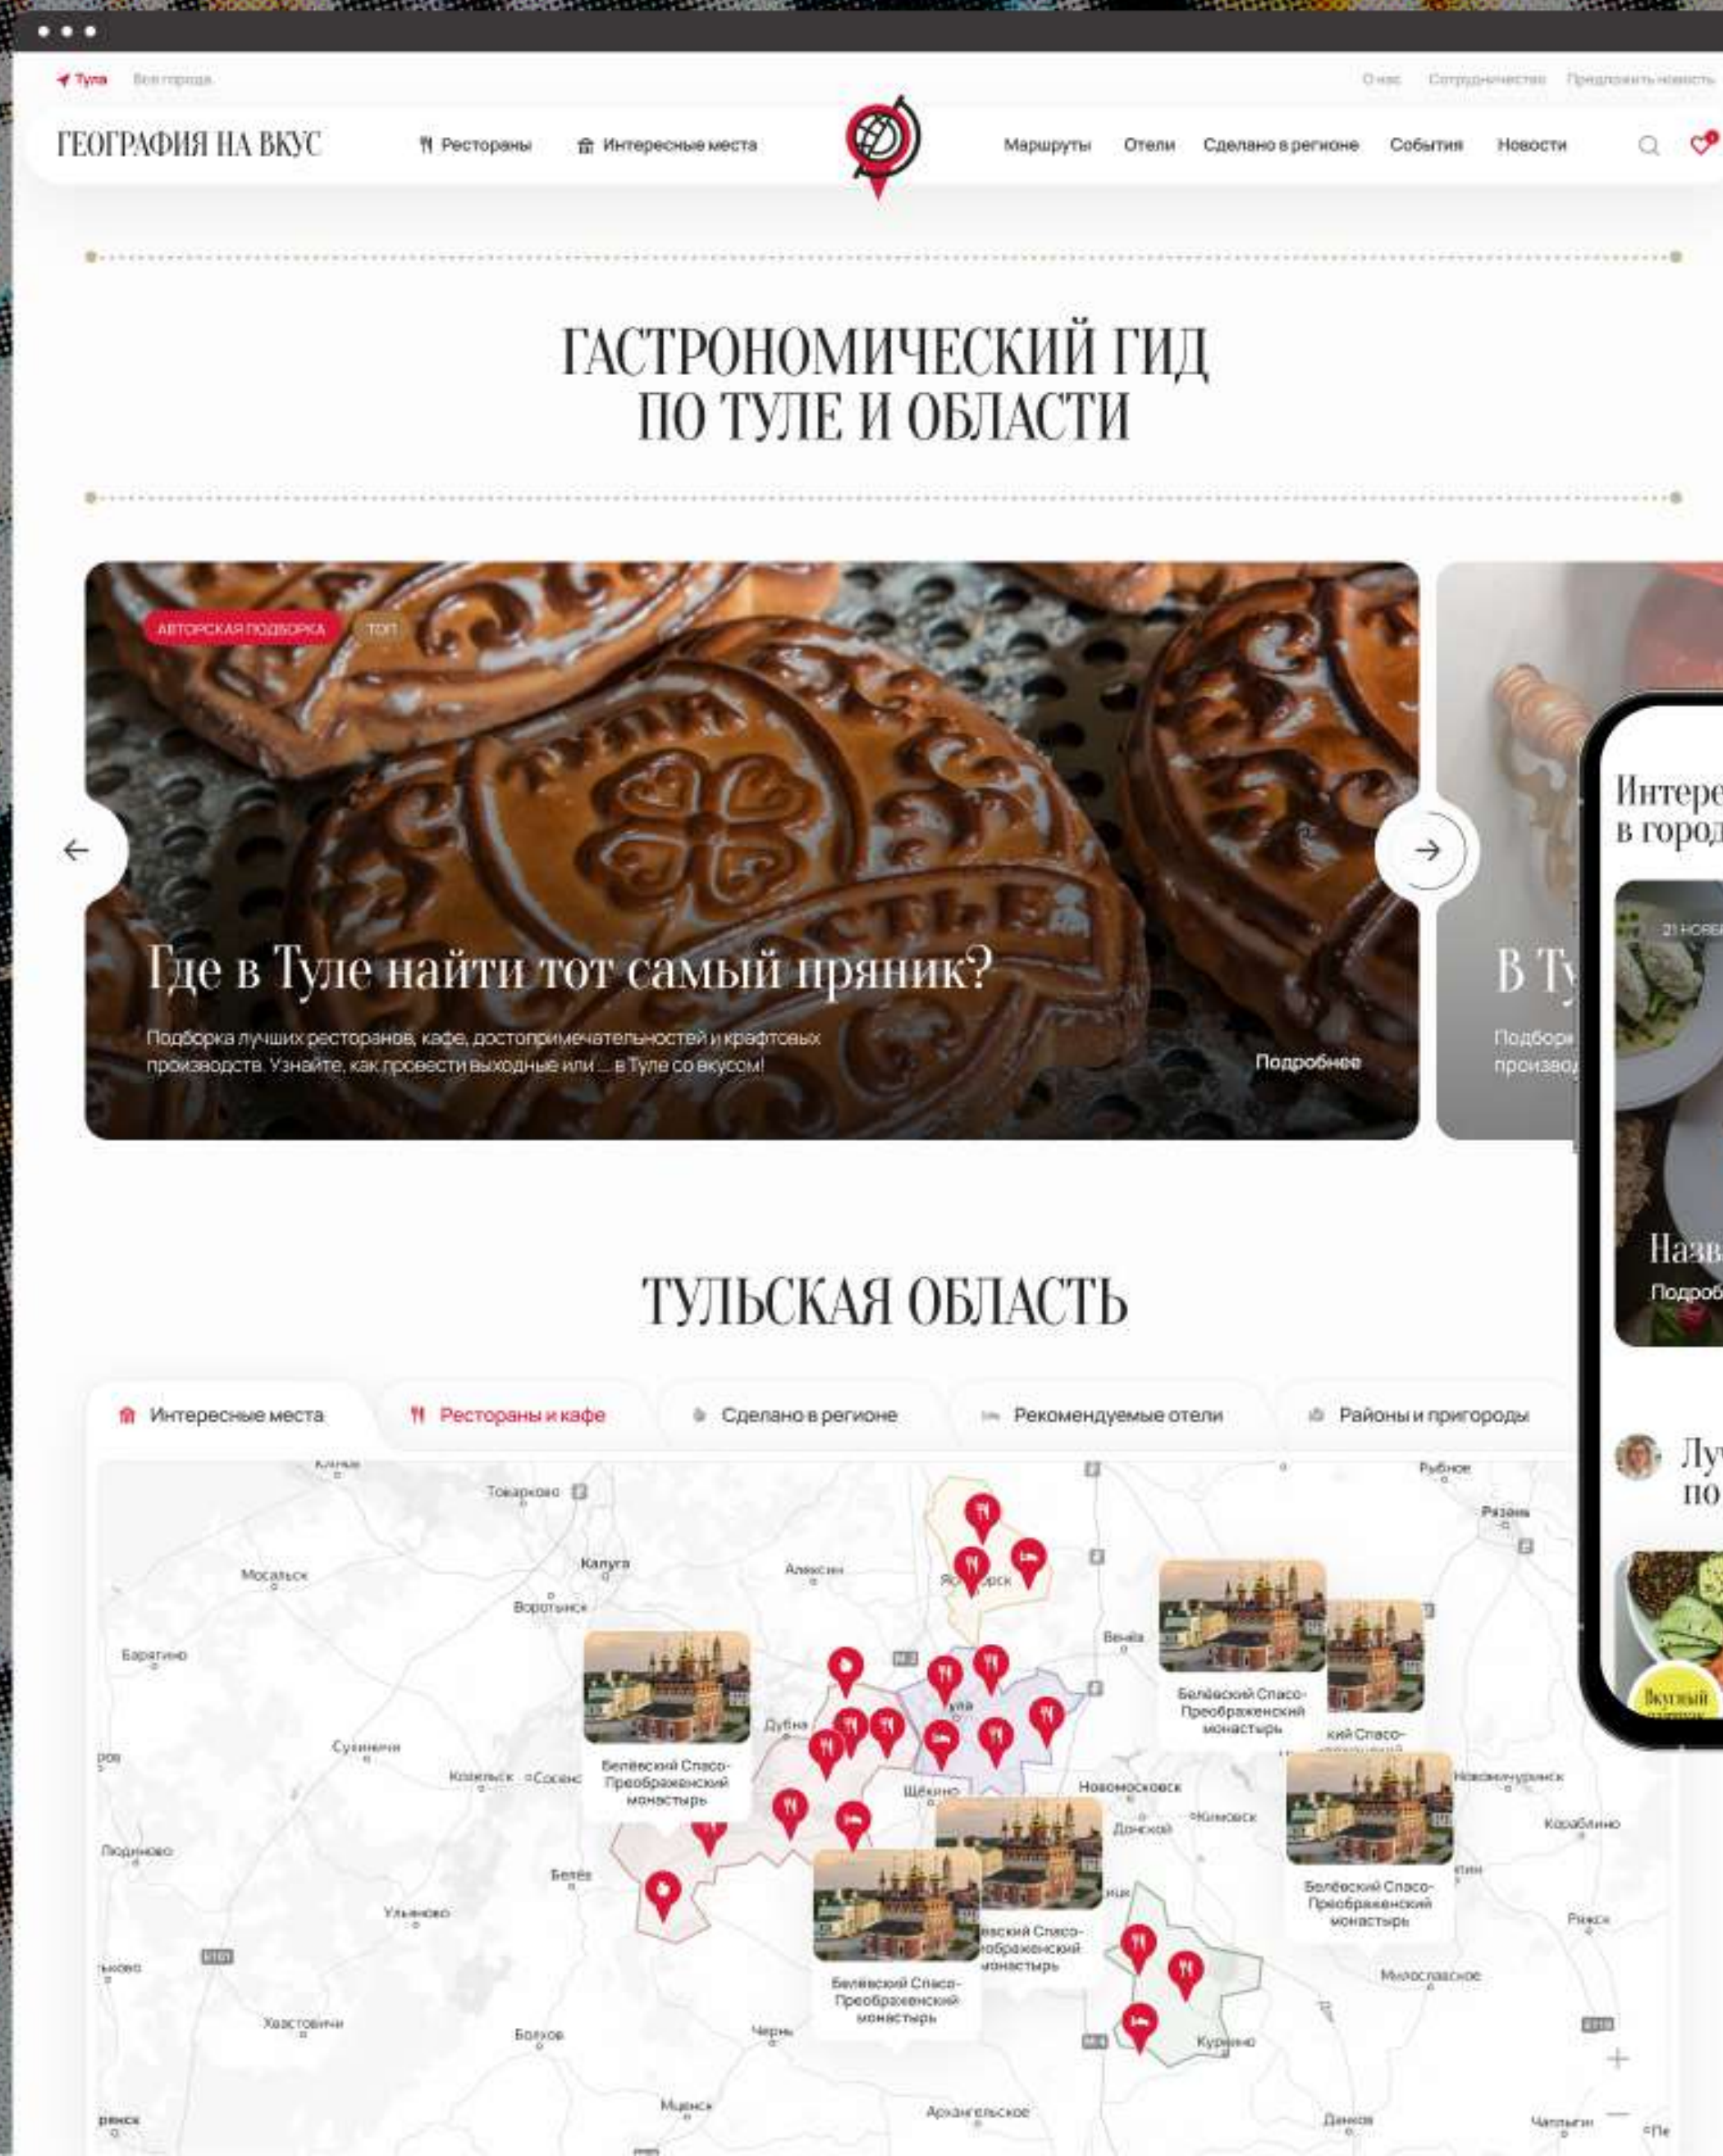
Тула Все города

О нас Сотрудничество Предложить новость

ГЕОГРАФИЯ НА ВКУС

Рестораны Интересные места Маршруты Отели Сделано в регионе События Новости

ГАСТРОНОМИЧЕСКИЙ ГИД ПО ТУЛЕ И ОБЛАСТИ

АВТОРСКАЯ ПОДБОРКА ТОП

Где в Туле найти тот самый пряник?

Подборка лучших ресторанов, кафе, достопримечательностей и крафтовых производств. Узнайте, как провести выходные или ... в Туле со вкусом!

Подробнее

В Ту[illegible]

Подборк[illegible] производ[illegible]

Интере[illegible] в город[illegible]

21 НОЯБ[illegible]

Назв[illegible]

Подроб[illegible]

Лу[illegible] по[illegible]

Вкусный

ТУЛЬСКАЯ ОБЛАСТЬ

Интересные места Рестораны и кафе Сделано в регионе Рекомендуемые отели Районы и пригороды

Товарково Рыбное Рязань Калуга Алексин Мосальск Воротынск Венёв Барятино Дубна Сухиничи Козельск Сосенс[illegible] Щёкино Новомосковск Новомичуринск Донской Кимовск Кораблино Людиново Белёв Ульяново Ряжск Хвастовичи Болхов Чернь Милославское Куркино Мценск Архангельское Данков Чаплыгин

Белёвский Спасо-Преображенский монастырь

Белёвский Спасо-Преображенский монастырь

Белёвский Спасо-Преображенский монастырь

Белёвский Спасо-Преображенский монастырь

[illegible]ский Спасо-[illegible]